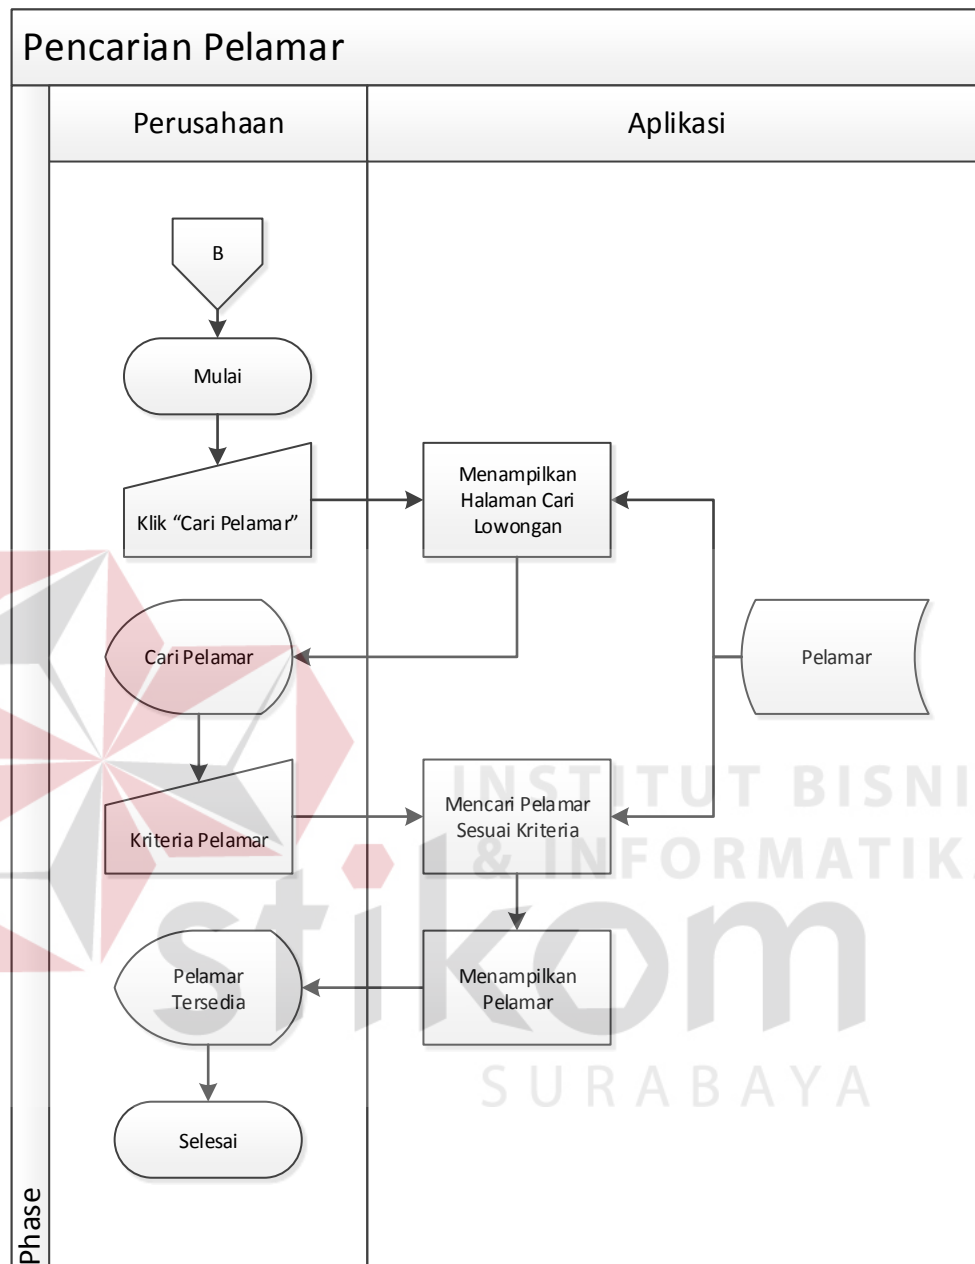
Pencarian Pelamar

Perusahaan

Aplikasi

B

Mulai

Klik "Cari Pelamar"

Menampilkan Halaman Cari Lowongan

Cari Pelamar

Pelamar

Kriteria Pelamar

Mencari Pelamar Sesuai Kriteria

Pelamar Tersedia

Menampilkan Pelamar

Selesai

Phase

INSTITUT BISNIS & INFORMATIKA

stikom

SURABAYA